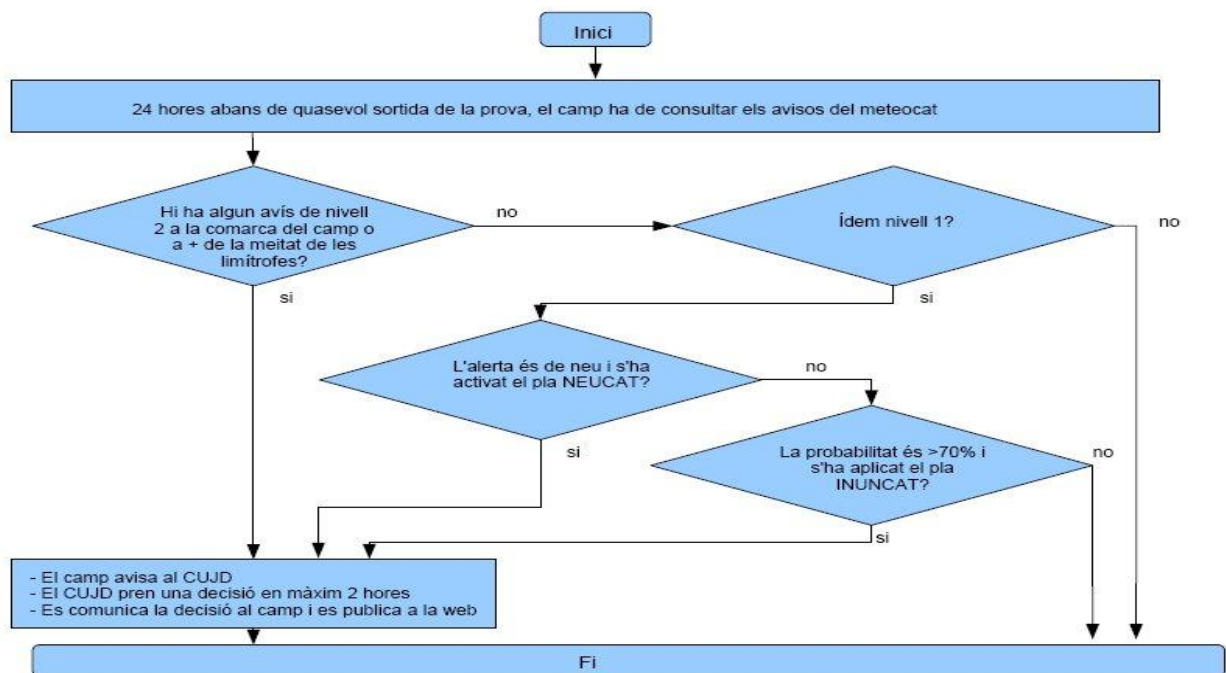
Inici

24 hores abans de quasevol sortida de la prova, el camp ha de consultar els avisos del meteocat

Hi ha algun avís de nivell 2 a la comarca del camp o a + de la meitat de les limítrofes?

no

Ídem nivell 1?

no

si

si

L'alerta és de neu i s'ha activat el pla NEUCAT?

no

La probabilitat és >70% i s'ha aplicat el pla INUNCAT?

no

si

si

- El camp avisa al CUJD
- El CUJD pren una decisió en màxim 2 hores
- Es comunica la decisió al camp i es publica a la web

Fi